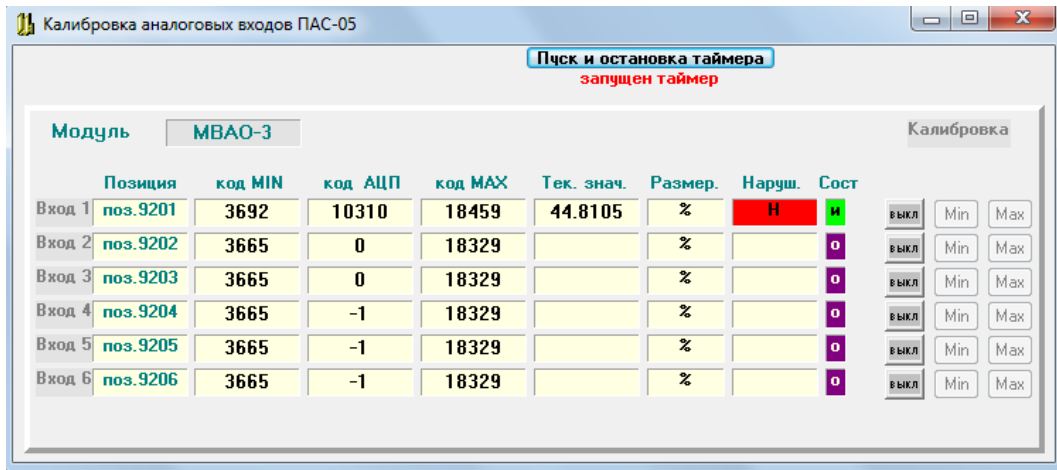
Калибровка аналоговых входов ПАС-05

Пуск и остановка таймера
запущен таймер

Модуль МВАО-3

Калибровка

| | Позиция | код MIN | код АЦП | код MAX | Тек. знач. | Размер. | Наруш. | Сост | | | |
|---|---|---|---|---|---|---|---|---|---|---|---|
| Вход 1 | поз.9201 | 3692 | 10310 | 18459 | 44.8105 | % | Н | и | выкл | Min | Max |
| Вход 2 | поз.9202 | 3665 | 0 | 18329 | | % | | о | выкл | Min | Max |
| Вход 3 | поз.9203 | 3665 | 0 | 18329 | | % | | о | выкл | Min | Max |
| Вход 4 | поз.9204 | 3665 | -1 | 18329 | | % | | о | выкл | Min | Max |
| Вход 5 | поз.9205 | 3665 | -1 | 18329 | | % | | о | выкл | Min | Max |
| Вход 6 | поз.9206 | 3665 | -1 | 18329 | | % | | о | выкл | Min | Max |